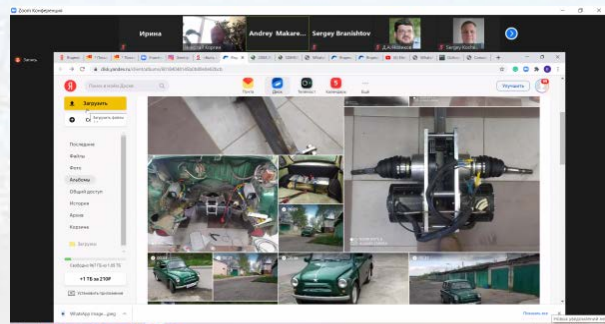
Zoom Конференция

Ирина

Andrey Makare...

Sergey Branishtov

Загрузить

Загрузить файлы

Последние

Файлы

Фото

Альбомы

Общий доступ

История

Архив

Корзина

Загрузки

+1 ТБ за 210₽

Установить приложение

Улучшить

Почта

Диск

Телемост

Ещё

WhatsApp Image ....jpeg